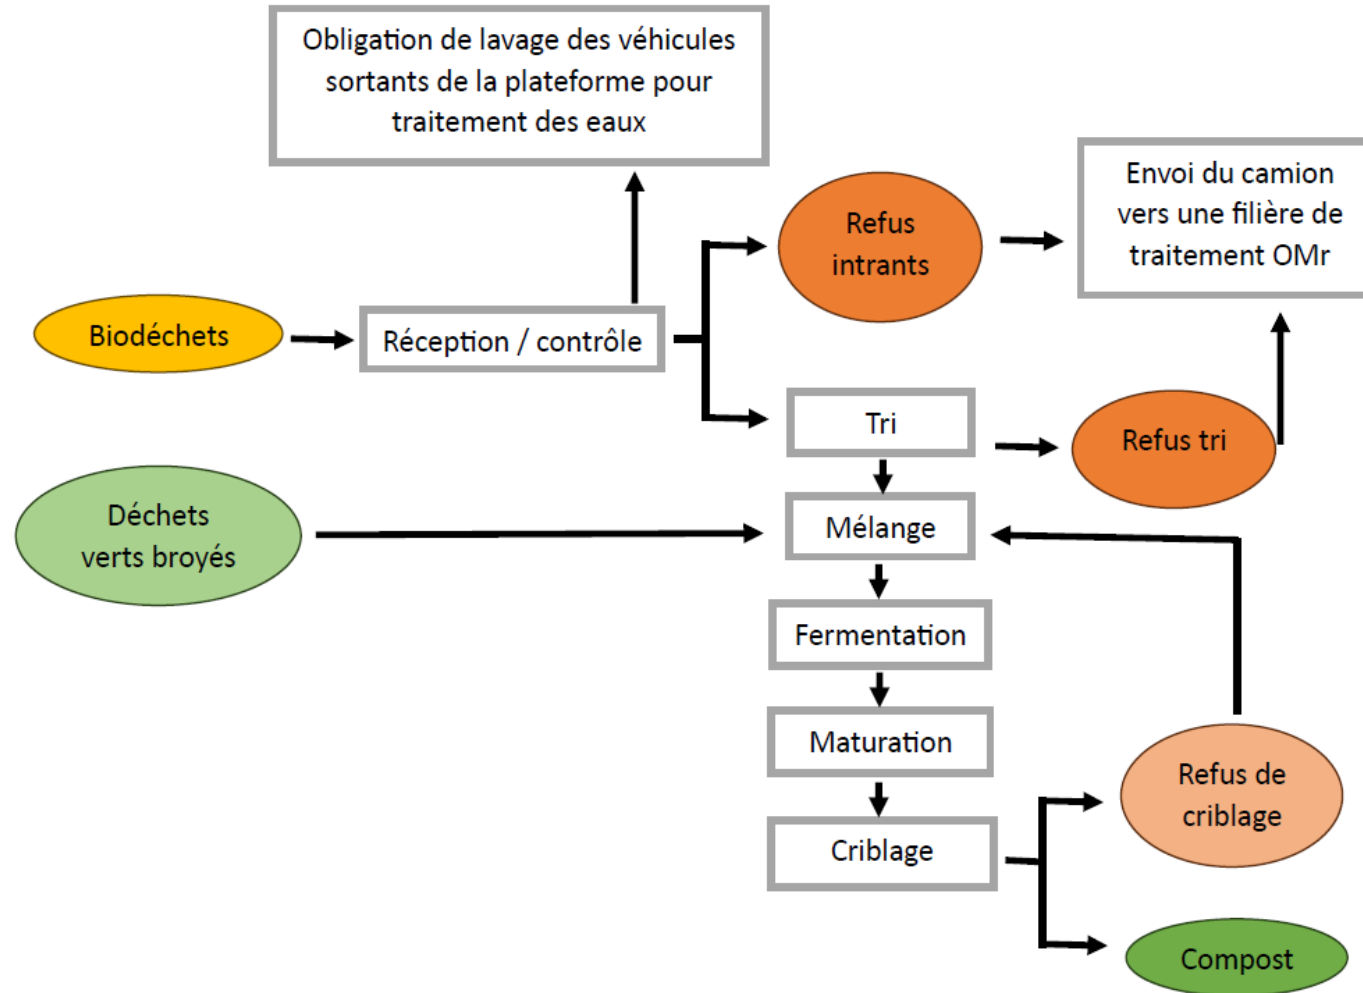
Obligation de lavage des véhicules sortants de la plateforme pour traitement des eaux

Envoi du camion vers une filière de traitement OMr

Refus intrants

Biodéchets

Réception / contrôle

Tri

Refus tri

Déchets verts broyés

Mélange

Fermentation

Maturation

Refus de criblage

Criblage

Compost